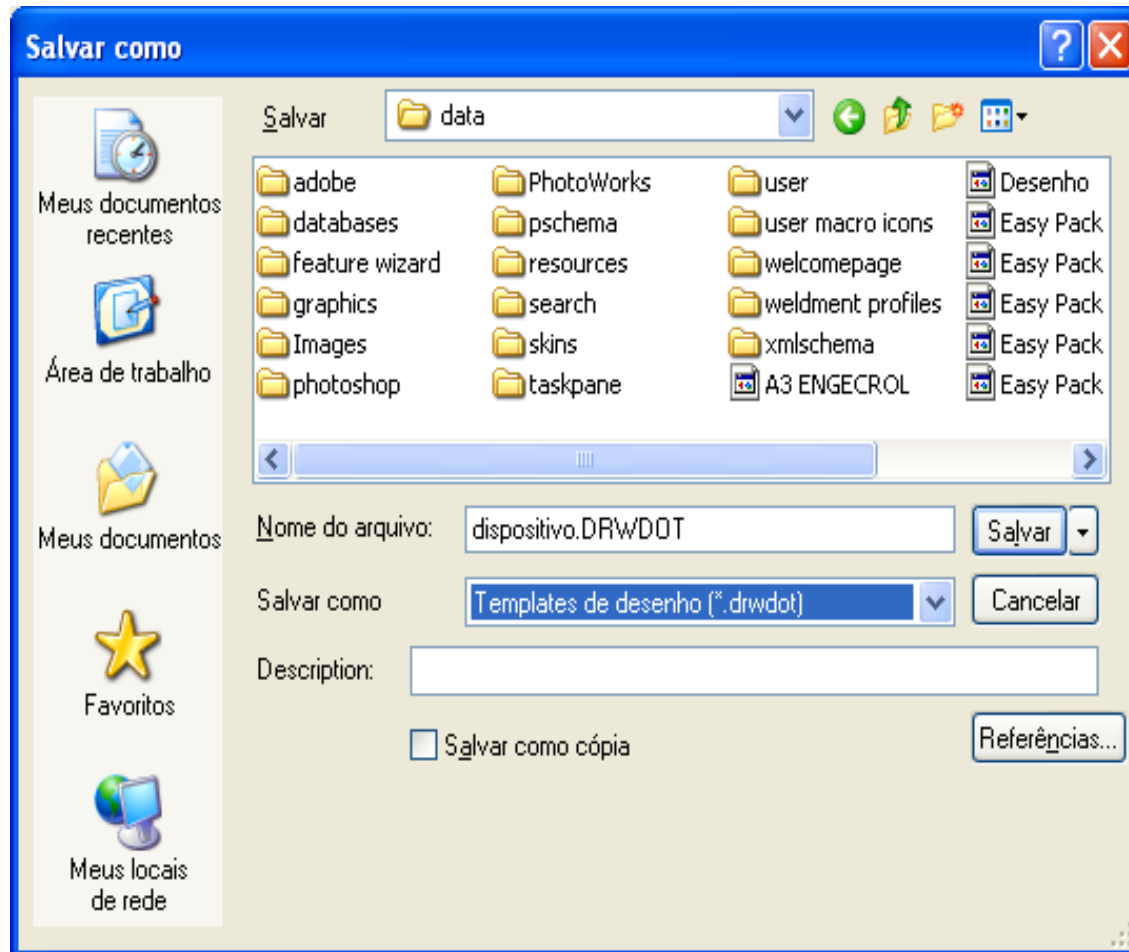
Salvar como

Meus documentos recentes

Área de trabalho

Meus documentos

Favoritos

Meus locais de rede

Salvar

data

adobe
databases
feature wizard
graphics
Images
photoshop
PhotoWorks
pschema
resources
search
skins
taskpane
user
user macro icons
welcomepage
weldment profiles
xmlschema
A3 ENGECROL
Desenho
Easy Pack
Easy Pack
Easy Pack
Easy Pack
Easy Pack

Nome do arquivo: dispositivo.DRWDOT

Salvar

Salvar como Templates de desenho (*.drwdot)

Cancelar

Description:

Salvar como cópia

Referências...